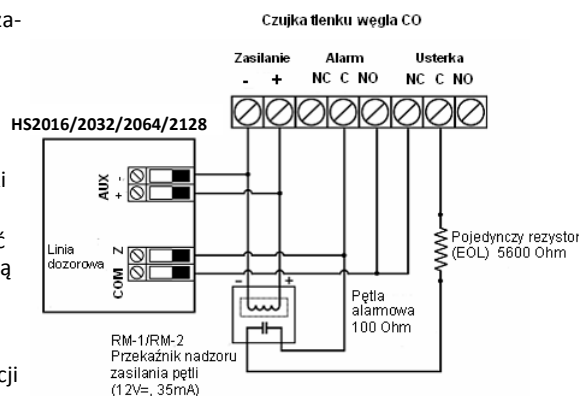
ka-

i

ć
ą

cji

Czujka tlenku węgla CO

Zasilanie
- +

Alarm
NC C NO

Usterka
NC C NO

HS2016/2032/2064/2128

AUX
-
+

Linia dozorowa

Z
COM

Pojedynczy rezystor (EOL) 5600 Ohm

-
+

Pętla alarmowa 100 Ohm

RM-1/RM-2
Przekaźnik nadzoru zasilania pętli
(12V=, 35mA)